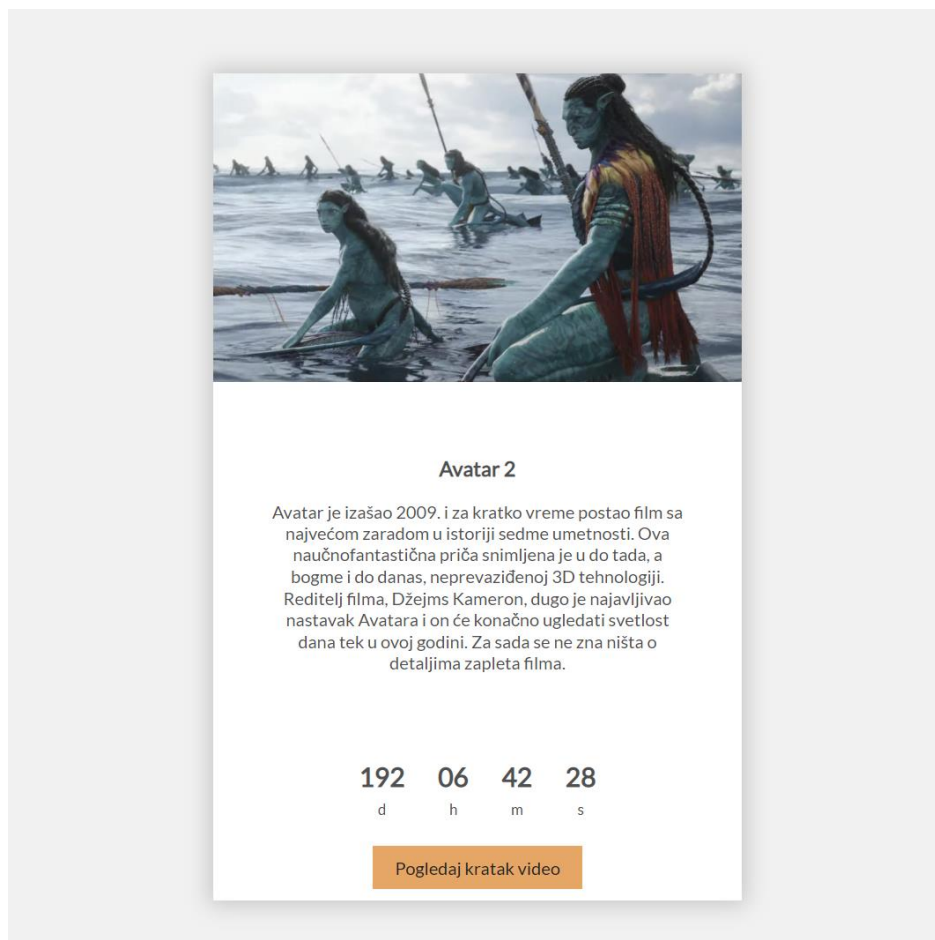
Avatar 2

Avatar je izašao 2009. i za kratko vreme postao film sa najvećom zaradom u istoriji sedme umetnosti. Ova naučnofantastična priča snimljena je u do tada, a bogme i do danas, neprevaziđenoj 3D tehnologiji. Reditelj filma, Džejms Kameron, dugo je najavljivao nastavak Avatara i on će konačno ugledati svetlost dana tek u ovoj godini. Za sada se ne zna ništa o detaljima zapleta filma.

| 192 | 06 | 42 | 28 |
|---|---|---|---|
| d | h | m | s |

Pogledaj kratak video